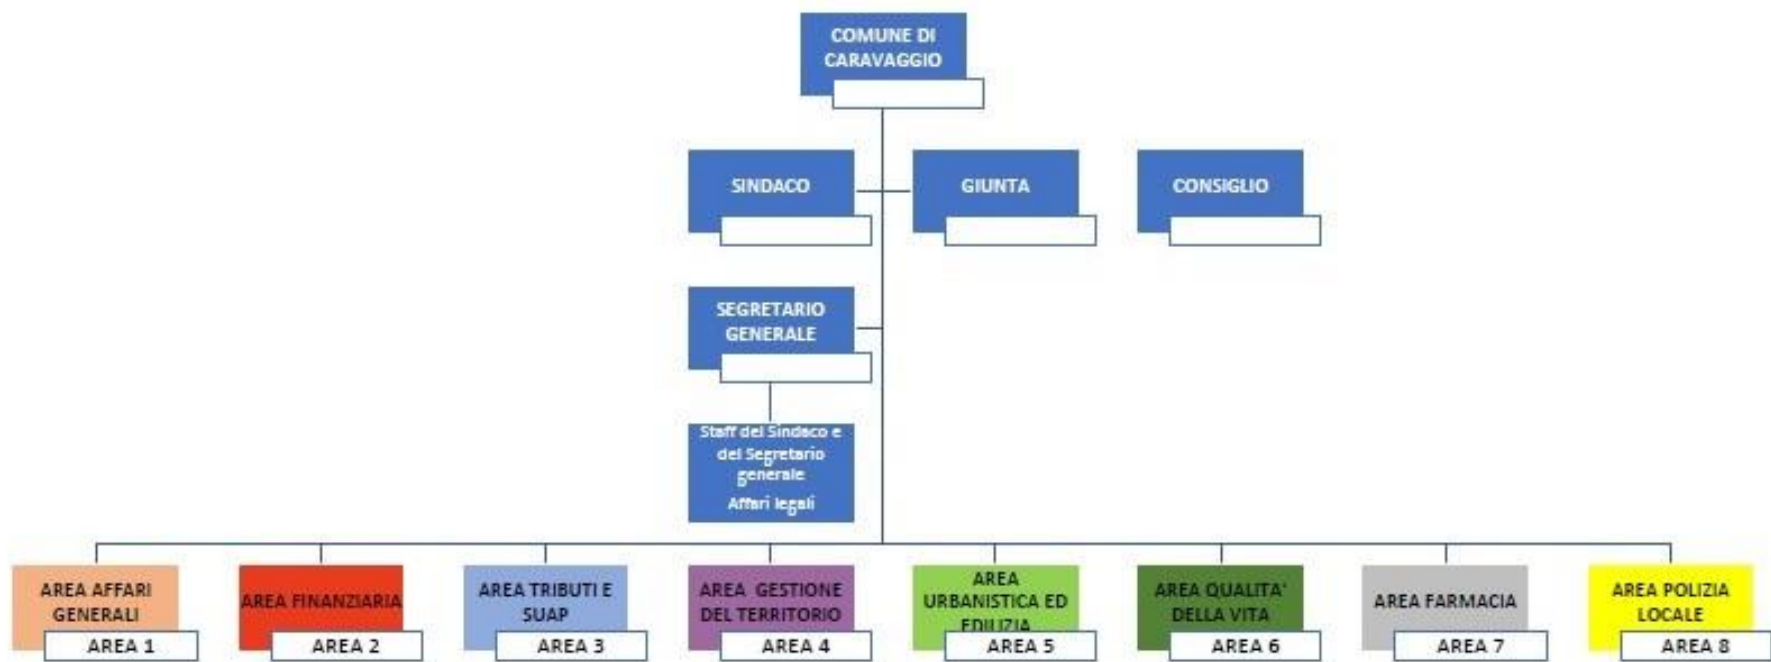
COMUNE DI CARAVAGGIO

SINDACO

GIUNTA

CONSIGLIO

SEGRETARIO GENERALE

Staff del Sindaco e del Segretario generale
Affari legali

AREA AFFARI GENERALI
AREA 1

AREA FINANZIARIA
AREA 2

AREA TRIBUTI E SUAP
AREA 3

AREA GESTIONE DEL TERRITORIO
AREA 4

AREA URBANISTICA ED EDILIZIA
AREA 5

AREA QUALITA' DELLA VITA
AREA 6

AREA FARMACIA
AREA 7

AREA POLIZIA LOCALE
AREA 8